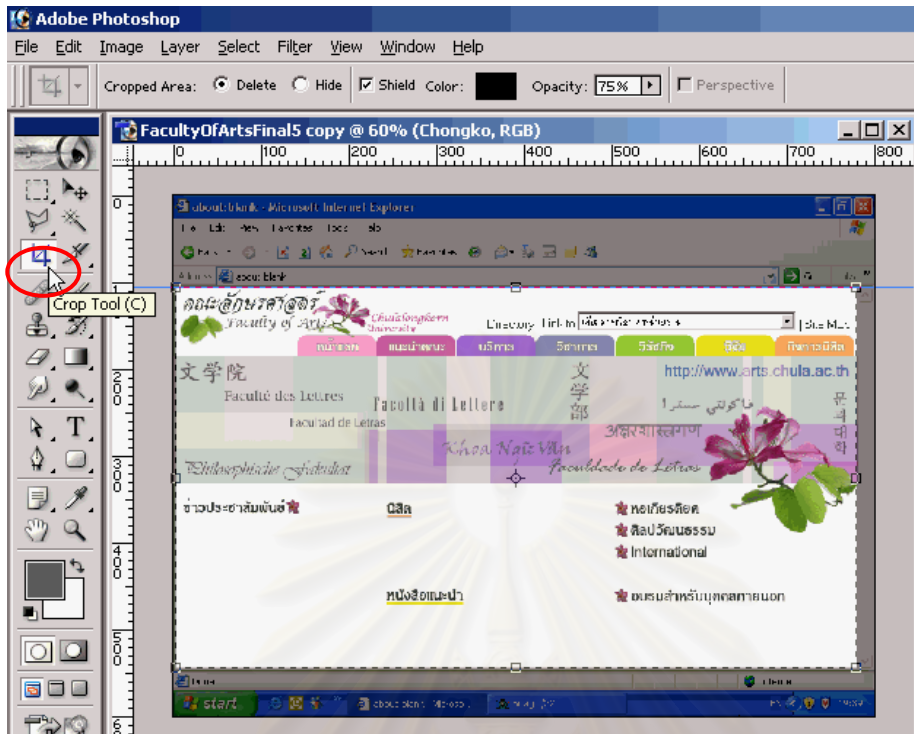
Adobe Photoshop
File Edit Image Layer Select Filter View Window Help
Cropped Area: Delete Hide Shield Color: Opacity: 75% Perspective
FacultyOfArtsFinal5 copy @ 60% (Chongko, RGB)
0 100 200 300 400 500 600 700 800
Crop Tool (C)
about:blank - Microsoft Internet Explorer
คณะอักษรศาสตร์ Faculty of Arts Chulalongkorn University
Directory Link to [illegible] Site Map
http://www.arts.chula.ac.th
文学院
Faculté des Lettres
Facoltà di Lettere
Facultad de Letras
Khoa Ngữ Văn
Faculdade de Letras
文学部
ข่าวประชาสัมพันธ์
นิสิต
หนังสือแนะนำ
หอเกียรติยศ
ศิลปวัฒนธรรม
International
อบรมสำหรับบุคคลภายนอก
start